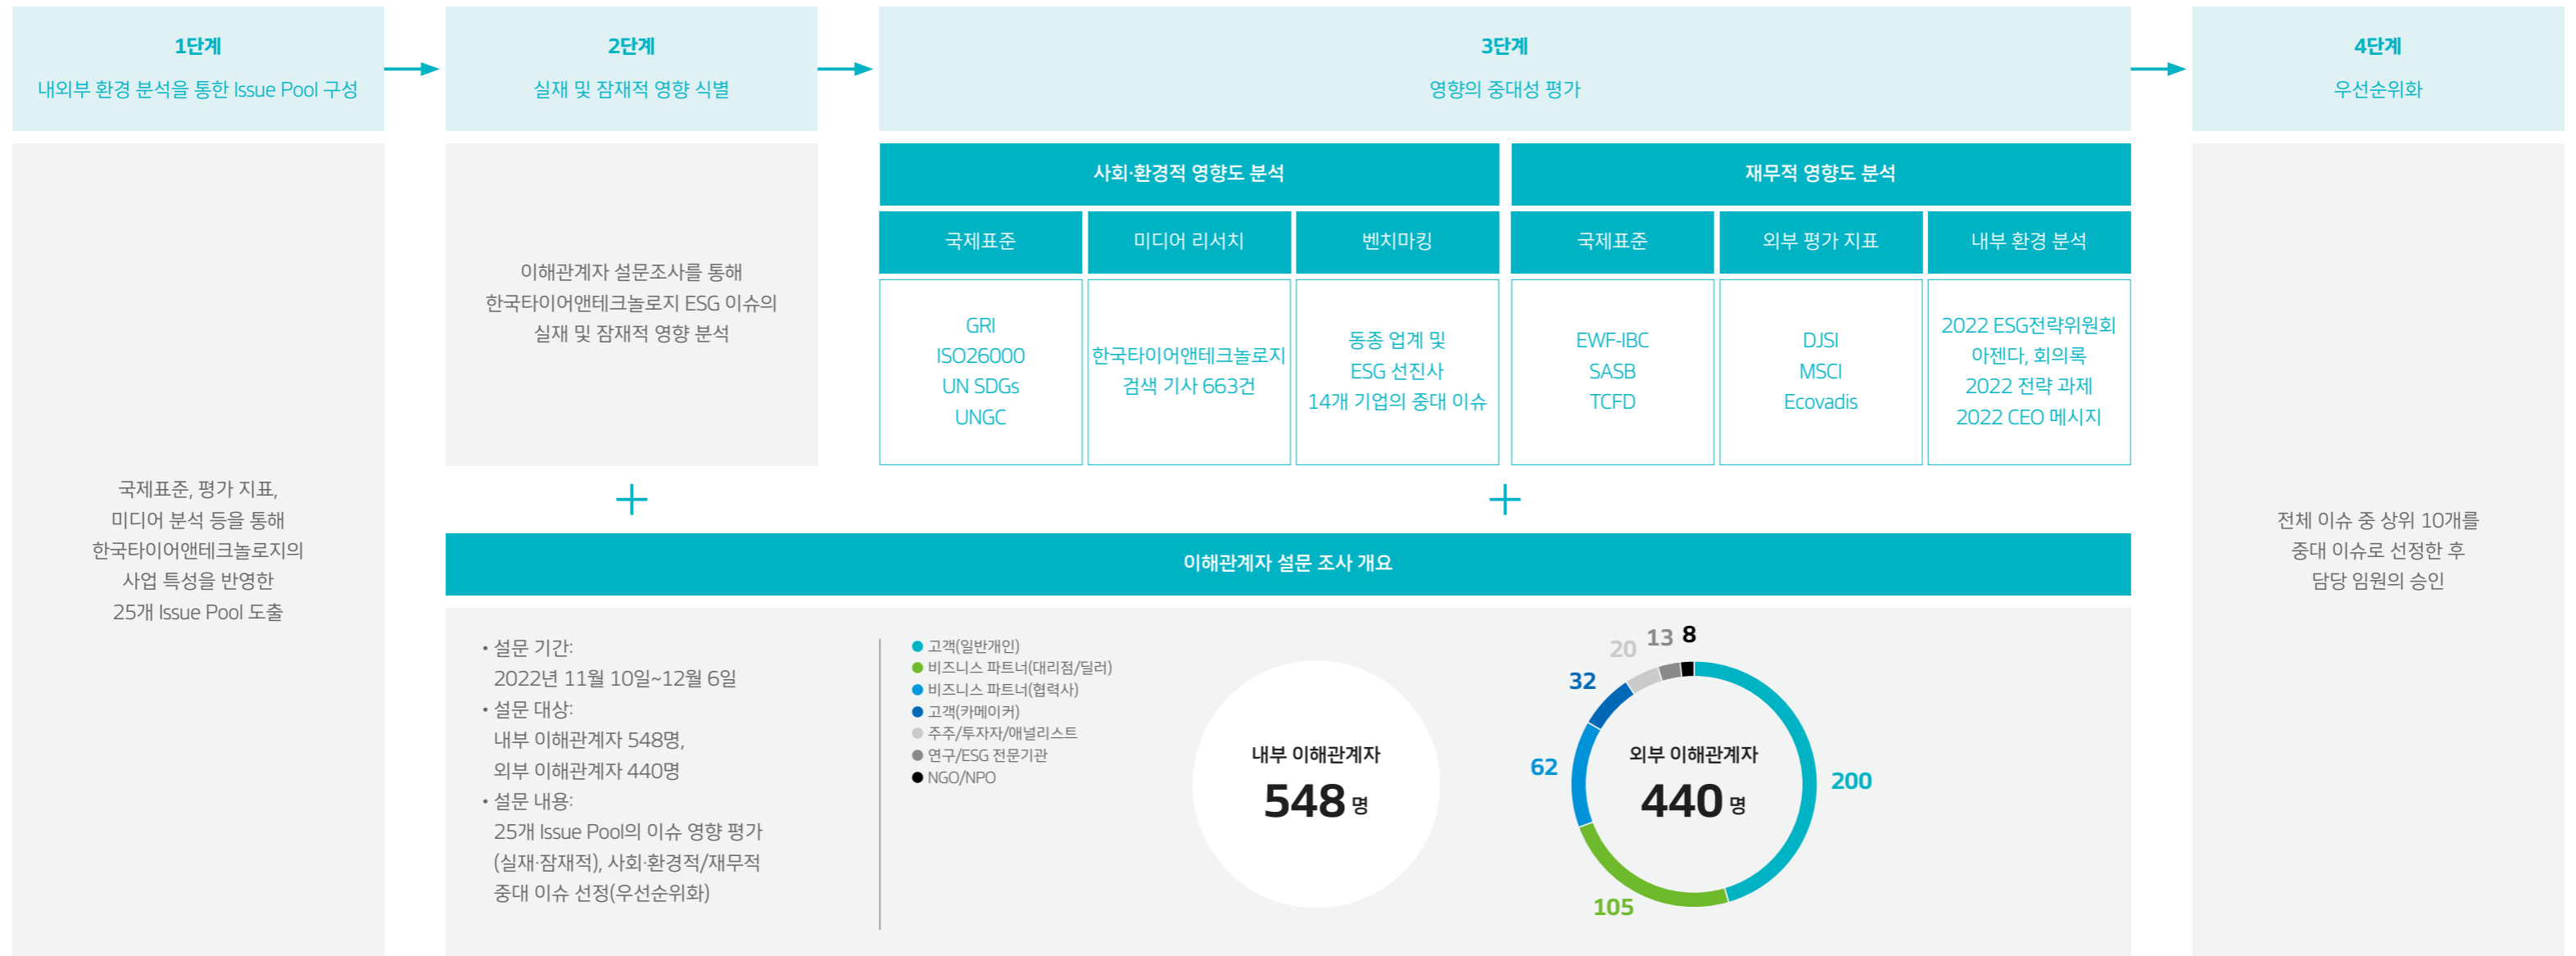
1단계
내외부 환경 분석을 통한 Issue Pool 구성

2단계
실재 및 잠재적 영향 식별

3단계
영향의 중대성 평가

4단계
우선순위화

국제표준, 평가 지표, 미디어 분석 등을 통해 한국타이어앤테크놀로지의 사업 특성을 반영한 25개 Issue Pool 도출

이해관계자 설문조사를 통해 한국타이어앤테크놀로지 ESG 이슈의 실재 및 잠재적 영향 분석

사회·환경적 영향도 분석

재무적 영향도 분석

| 국제표준 | 미디어 리서치 | 벤치마킹 | 국제표준 | 외부 평가 지표 | 내부 환경 분석 |
|---|---|---|---|---|---|
| GRI ISO26000 UN SDGs UNGC | 한국타이어앤테크놀로지 검색 기사 663건 | 동종 업계 및 ESG 선진사 14개 기업의 중대 이슈 | EWF-IBC SASB TCFD | DJSI MSCI Ecovadis | 2022 ESG전략위원회 아젠다, 회의록 2022 전략 과제 2022 CEO 메시지 |

+

+

전체 이슈 중 상위 10개를 중대 이슈로 선정한 후 담당 임원의 승인

이해관계자 설문 조사 개요

• 설문 기간:
2022년 11월 10일~12월 6일
• 설문 대상:
내부 이해관계자 548명,
외부 이해관계자 440명
• 설문 내용:
25개 Issue Pool의 이슈 영향 평가 (실재·잠재적), 사회·환경적/재무적 중대 이슈 선정(우선순위화)

고객(일반개인)
비즈니스 파트너(대리점/딜러)
비즈니스 파트너(협력사)
고객(카메이커)
주주/투자자/애널리스트
연구/ESG 전문기관
NGO/NPO

내부 이해관계자
548 명

20 13 8
32
62
외부 이해관계자
440 명
200
105